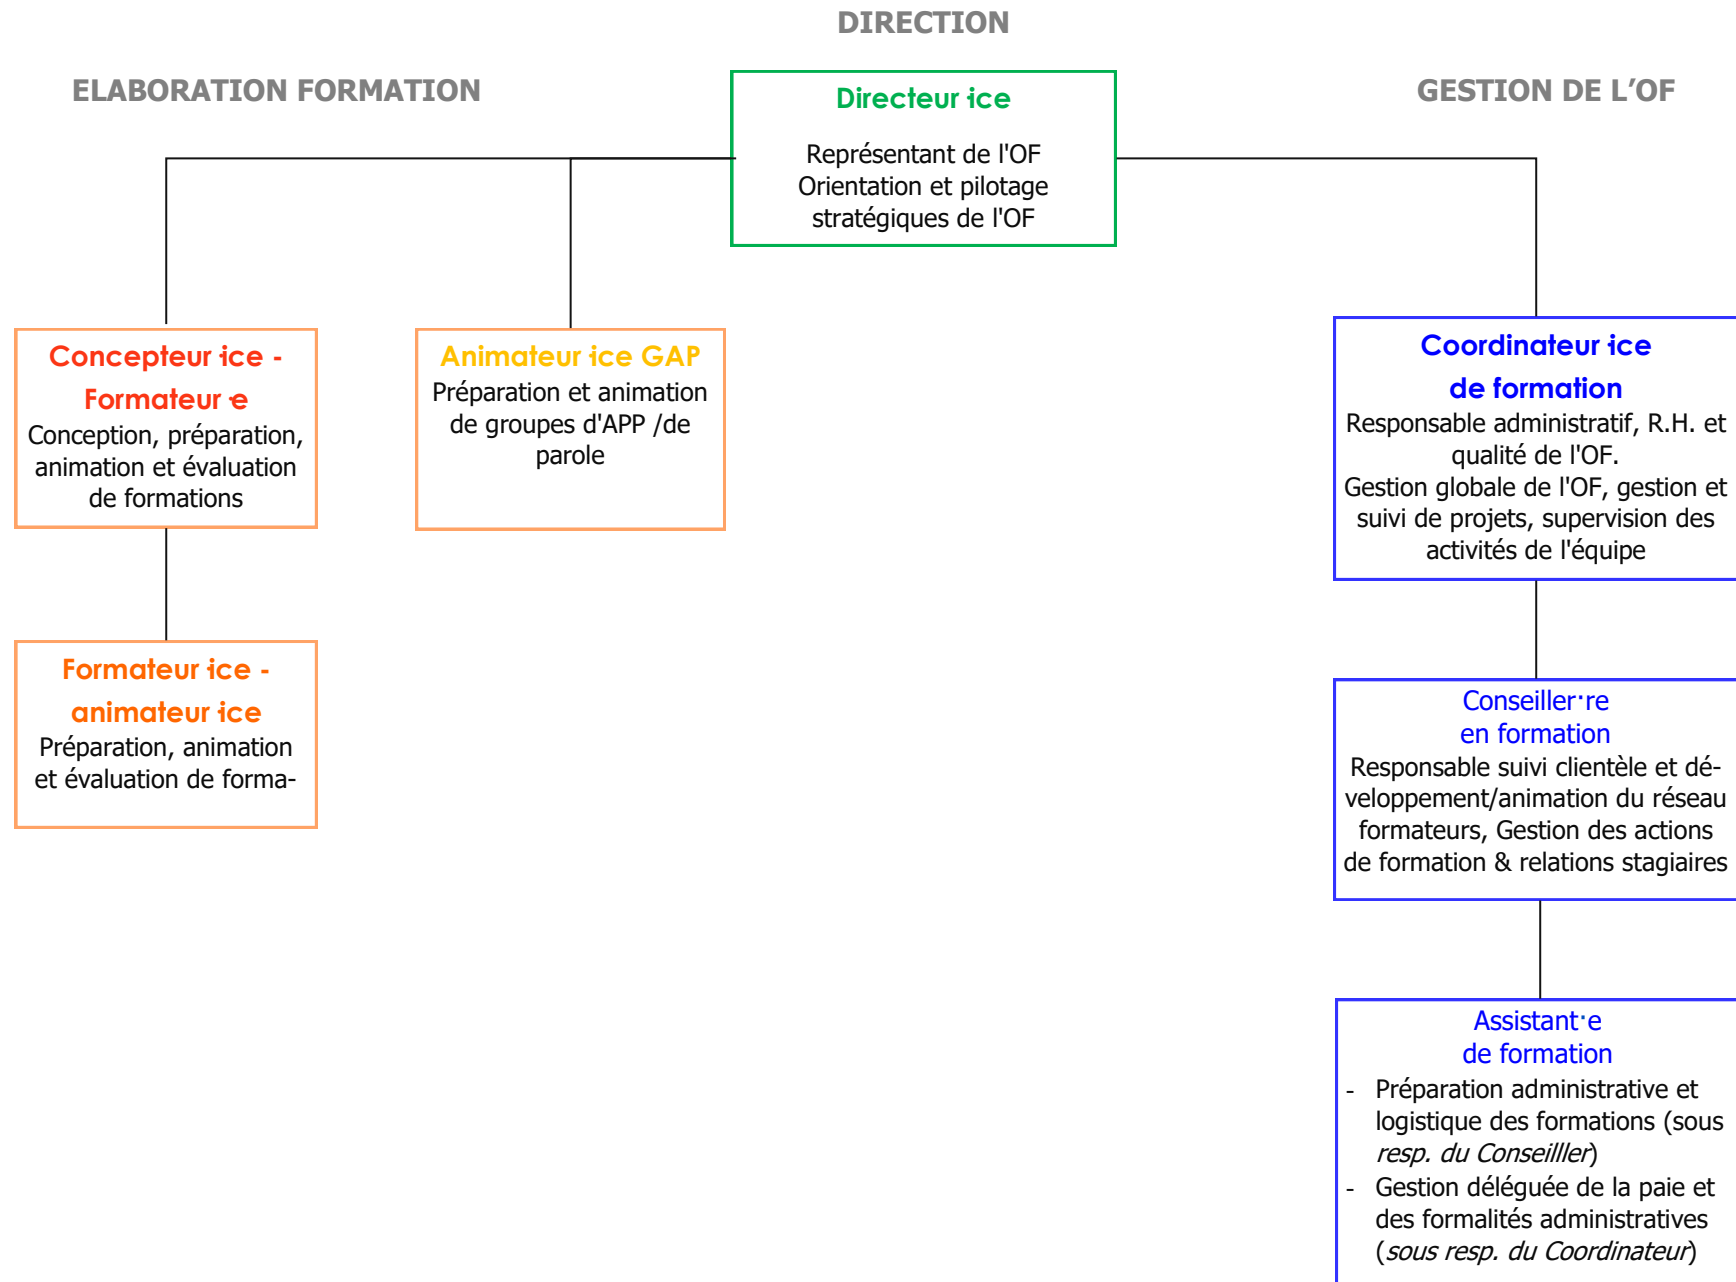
DIRECTION

ELABORATION FORMATION

GESTION DE L'OF

Directeur·ice

Représentant de l'OF
Orientation et pilotage stratégiques de l'OF

Concepteur·ice - Formateur·e
Conception, préparation, animation et évaluation de formations

Animateur·ice GAP
Préparation et animation de groupes d'APP /de parole

Coordinateur·ice de formation
Responsable administratif, R.H. et qualité de l'OF.
Gestion globale de l'OF, gestion et suivi de projets, supervision des activités de l'équipe

Formateur·ice - animateur·ice
Préparation, animation et évaluation de forma-

Conseiller·re en formation
Responsable suivi clientèle et développement/animation du réseau formateurs, Gestion des actions de formation & relations stagiaires

Assistant·e de formation
- Préparation administrative et logistique des formations (sous *resp. du Conseilller*)
- Gestion déléguée de la paie et des formalités administratives (*sous resp. du Coordinateur*)